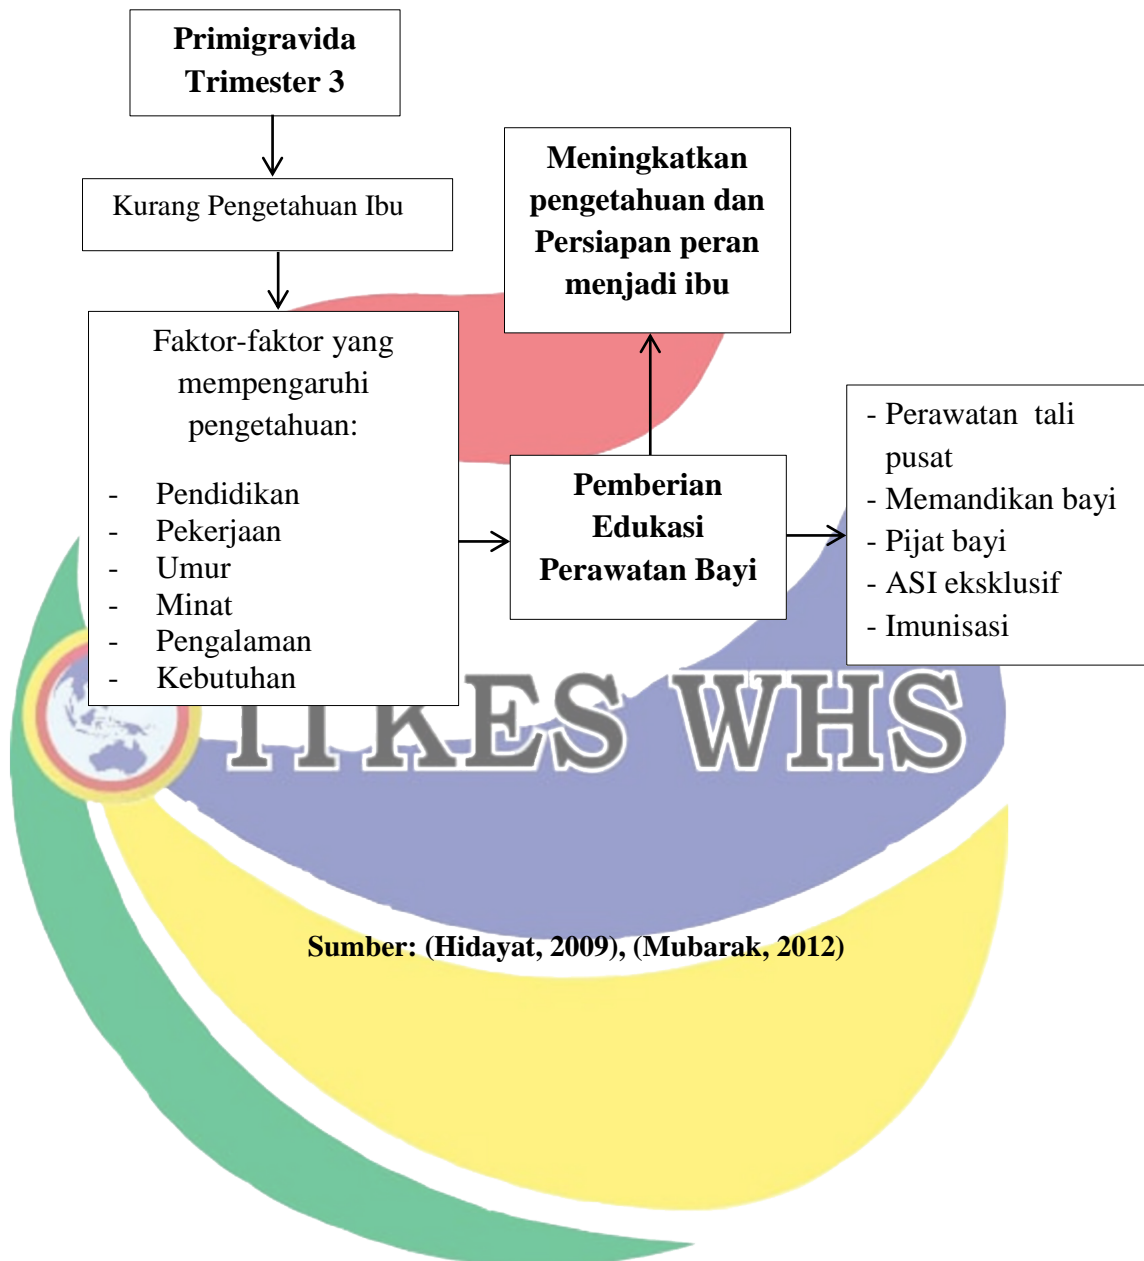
Primigravida Trimester 3

Kurang Pengetahuan Ibu

Faktor-faktor yang mempengaruhi pengetahuan:

- Pendidikan
- Pekerjaan
- Umur
- Minat
- Pengalaman
- Kebutuhan

Meningkatkan pengetahuan dan Persiapan peran menjadi ibu

Pemberian Edukasi Perawatan Bayi

- Perawatan tali pusat
- Memandikan bayi
- Pijat bayi
- ASI eksklusif
- Imunisasi

ITKES WHS

Sumber: (Hidayat, 2009), (Mubarak, 2012)